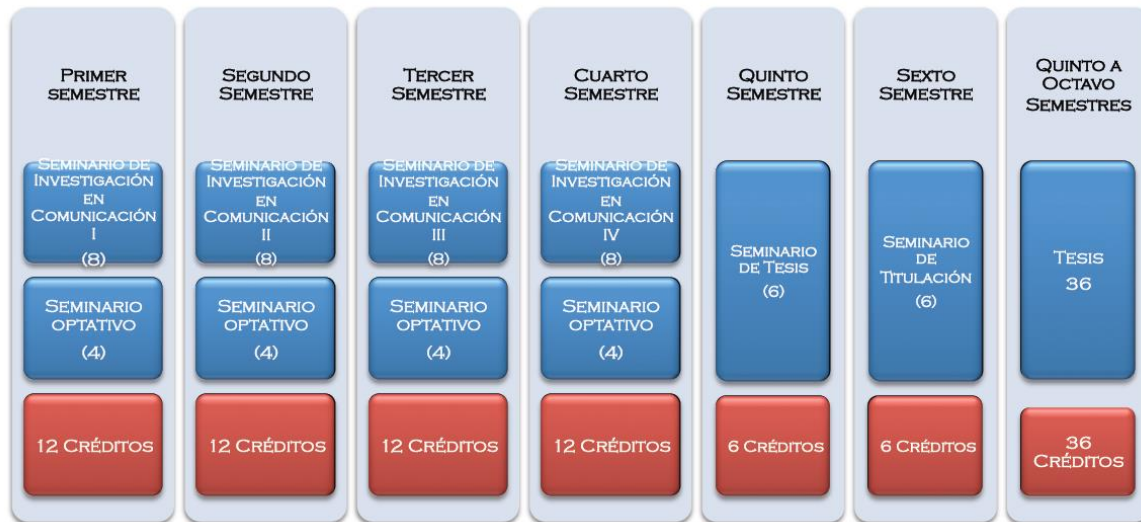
| Primer semestre | Segundo Semestre | Tercer Semestre | Cuarto Semestre | Quinto Semestre | Sexto Semestre | Quinto a Octavo Semestres |
|---|---|---|---|---|---|---|
| Seminario de Investigación en Comunicación I (8) | Seminario de Investigación en Comunicación II (8) | Seminario de Investigación en Comunicación III (8) | Seminario de Investigación en Comunicación IV (8) | Seminario de Tesis (6) | Seminario de Titulación (6) | Tesis 36 |
| Seminario optativo (4) | Seminario optativo (4) | Seminario optativo (4) | Seminario optativo (4) | | | |
| 12 Créditos | 12 Créditos | 12 Créditos | 12 Créditos | 6 Créditos | 6 Créditos | 36 Créditos |